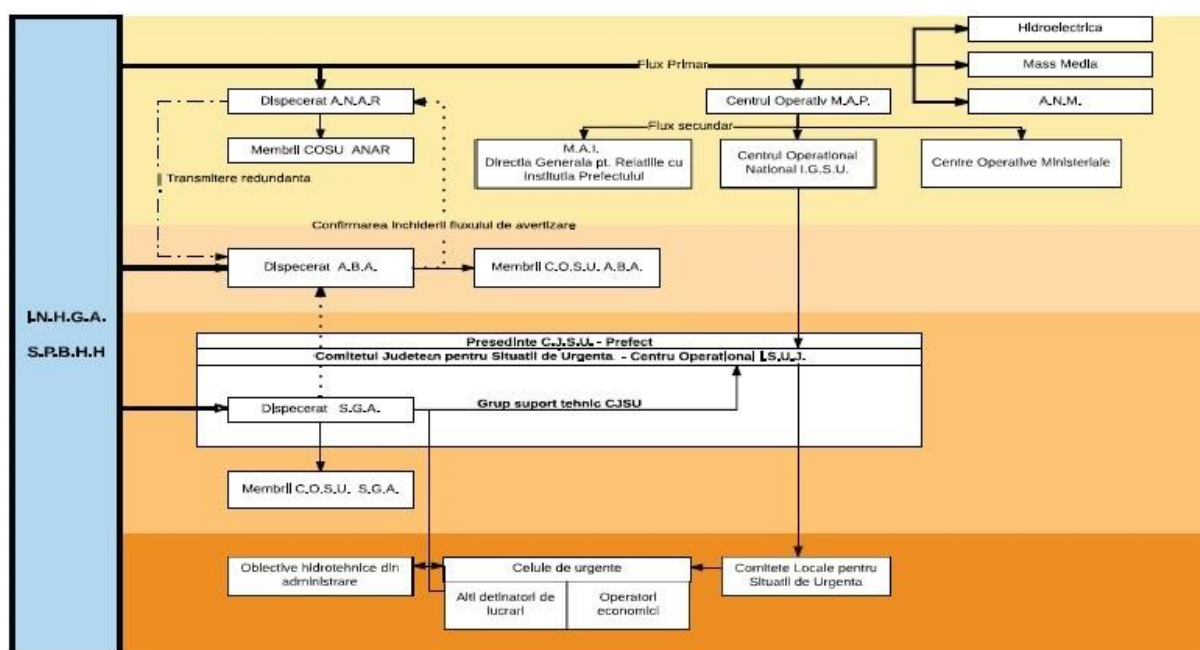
I.N.H.G.A.

S.P.B.H.H

Flux Primar

Hidroelectrica

Mass Media

A.N.M.

Dispecerat A.N.A.R

Membrii COSU ANAR

Centrul Operativ M.A.P.

Flux secundar

M.A.I.
Directia Generala pt. Relatiile cu Institutia Prefectului

Centrul Operational National I.G.S.U.

Centre Operative Ministeriale

Transmitere redundanta

Confirmarea inchiderii fluxului de avertizare

Dispecerat A.B.A.

Membrii C.O.S.U. A.B.A.

Presedinte C.J.S.U. - Prefect

Comitetul Judetean pentru Situatii de Urgenta - Centru Operational I.S.U.J.

Dispecerat S.G.A.

Grup suport tehnic CJSU

Membrii C.O.S.U. S.G.A.

Obiective hidrotehnice din administrare

Celule de urgente

Alti detinatori de lucrari

Operatori economici

Comitete Locale pentru Situatii de Urgenta